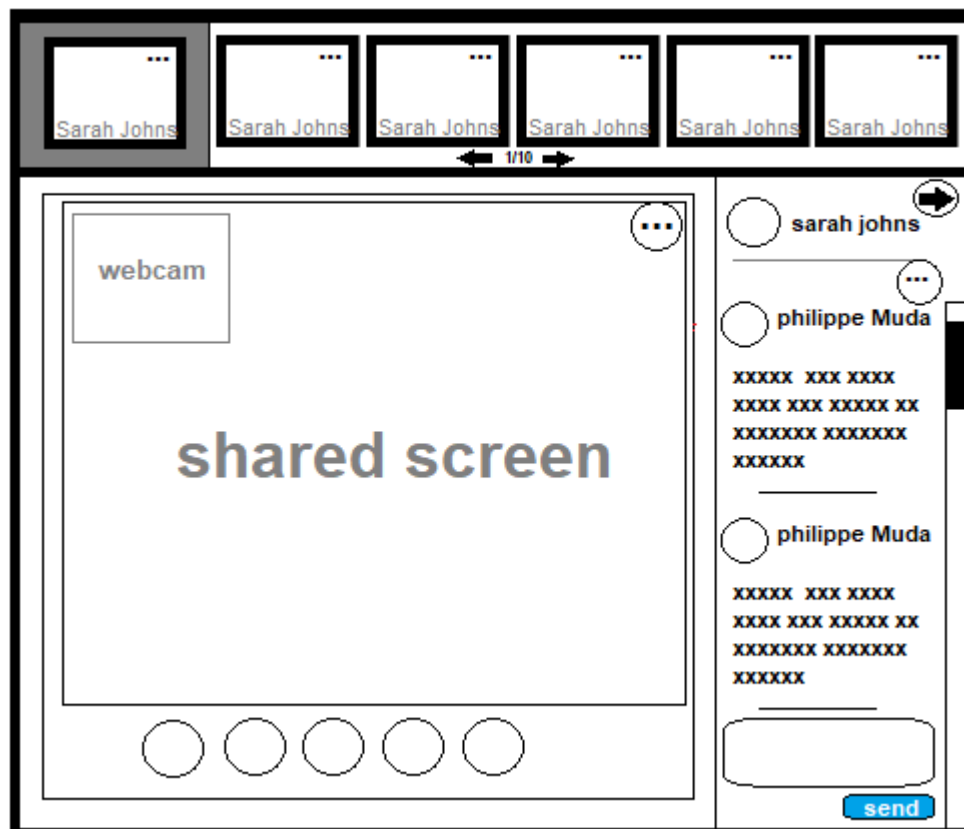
...
Sarah Johns

...
Sarah Johns

...
Sarah Johns

...
Sarah Johns

...
Sarah Johns

...
Sarah Johns

1/10

webcam

...

shared screen

sarah johns

...

philippe Muda

XXXXX XXX XXXX XXXX XXX XXXXX XX XXXXXXX XXXXXXX XXXXXX

philippe Muda

XXXXX XXX XXXX XXXX XXX XXXXX XX XXXXXXX XXXXXXX XXXXXX

send